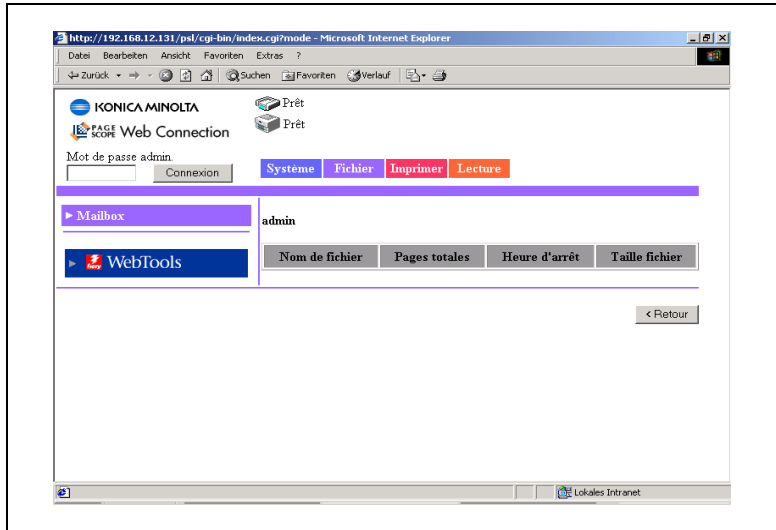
http://192.168.12.131/psl/cgi-bin/index.cgi?mode - Microsoft Internet Explorer

Datei Bearbeiten Ansicht Favoriten Extras ?

Zurück Suchen Favoriten Verlauf

KONICA MINOLTA

PAGE SCOPE Web Connection

Prêt

Prêt

Mot de passe admin.

Connexion

Système Fichier Imprimer Lecture

► Mailbox

► fiery WebTools

admin

| Nom de fichier | Pages totales | Heure d'arrêt | Taille fichier |
|---|---|---|---|

< Retour

Lokales Intranet